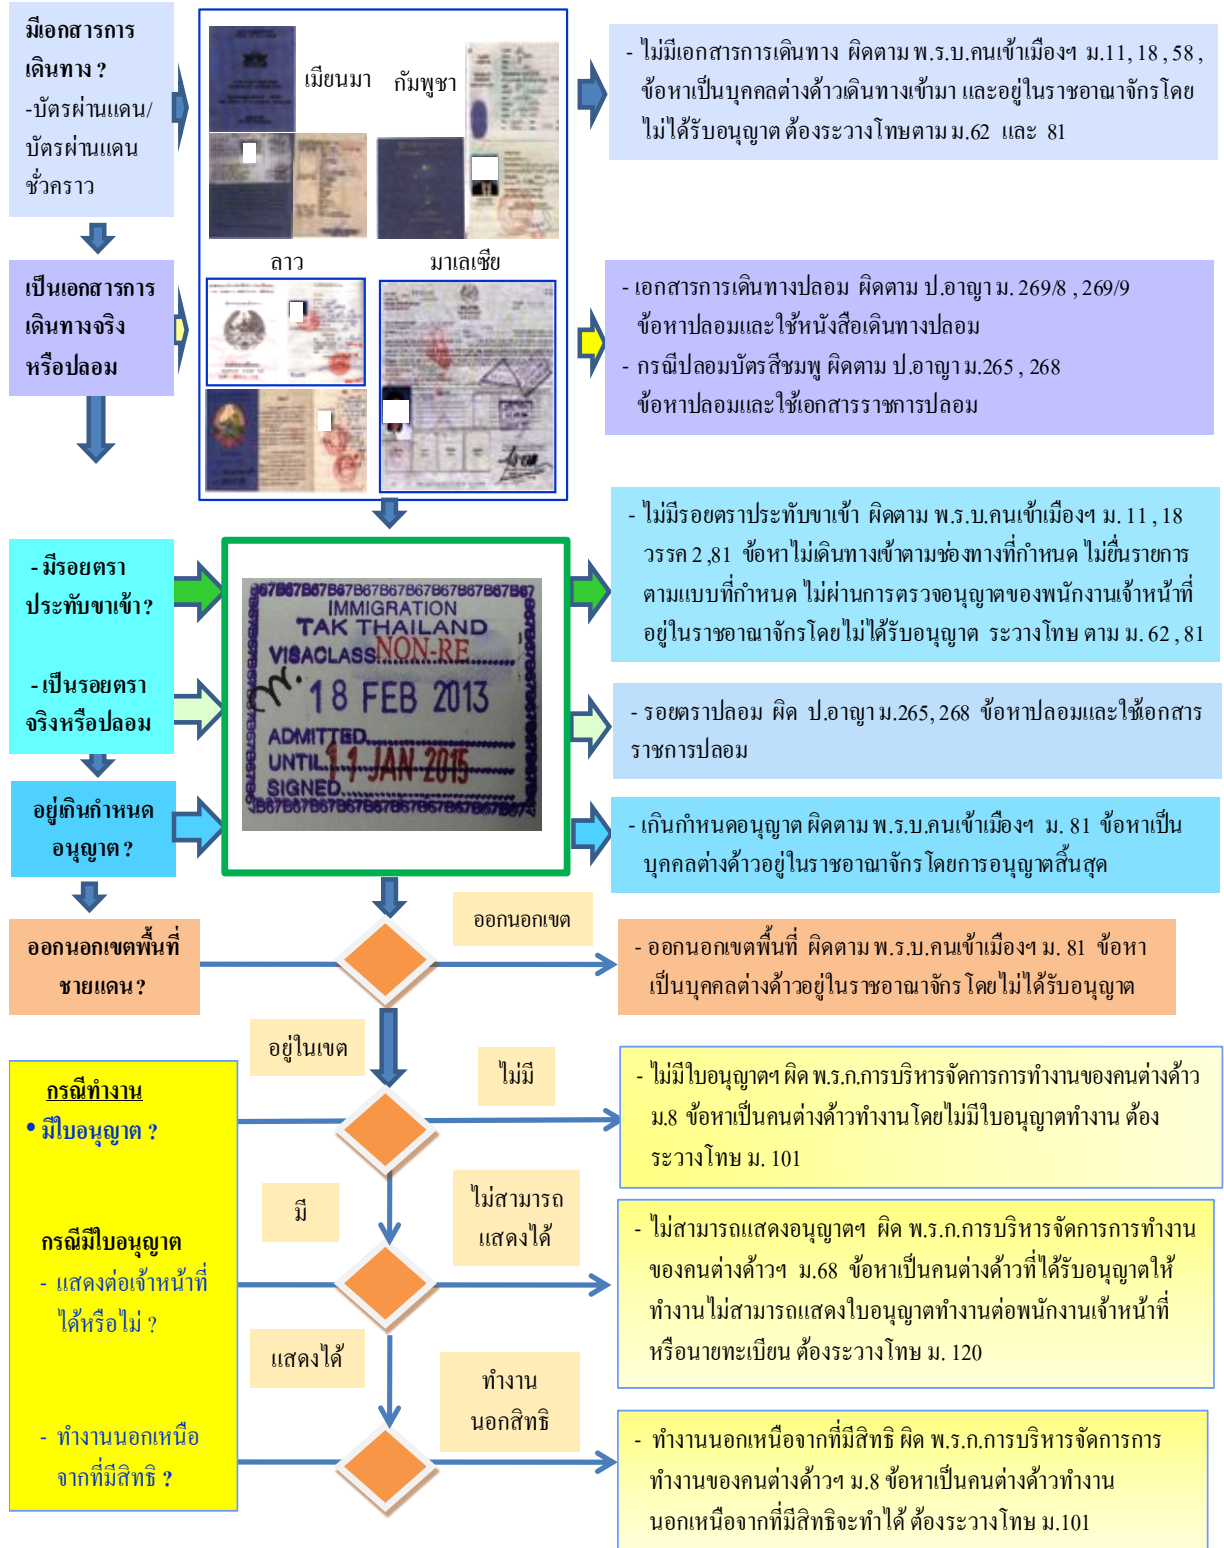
มีเอกสารการเดินทาง ?
-บัตรผ่านแดน/บัตรผ่านแดนชั่วคราว

เมียนมา กัมพูชา

ลาว มาเลเซีย

- ไม่มีเอกสารการเดินทาง ผิดตาม พ.ร.บ.คนเข้าเมืองฯ ม.11, 18, 58, ข้อหาเป็นบุคคลต่างด้าวเดินทางเข้ามา และอยู่ในราชอาณาจักรโดยไม่ได้รับอนุญาต ต้องระวางโทษตาม ม.62 และ 81

เป็นเอกสารการเดินทางจริงหรือปลอม

- เอกสารการเดินทางปลอม ผิดตาม ป.อาญา ม. 269/8 , 269/9 ข้อหาปลอมและใช้หนังสือเดินทางปลอม
- กรณีปลอมบัตรสีชมพู ผิดตาม ป.อาญา ม.265 , 268 ข้อหาปลอมและใช้เอกสารราชการปลอม

- มีรอยตราประทับขาเข้า?

- เป็นรอยตราจริงหรือปลอม

67B67B67B67B67B67B67B67B67B67B67B67
IMMIGRATION
TAK THAILAND
VISACLASS NON-RE
18 FEB 2013
ADMITTED
UNTIL 17 JAN 2015
SIGNED
B67B67B67B67B67B67B67B67B67B67B67

- ไม่มีรอยตราประทับขาเข้า ผิดตาม พ.ร.บ.คนเข้าเมืองฯ ม. 11 , 18 วรรค 2 ,81 ข้อหาไม่เดินทางเข้าตามช่องทางที่กำหนด ไม่ยื่นรายการตามแบบที่กำหนด ไม่ผ่านการตรวจอนุญาตของพนักงานเจ้าหน้าที่ อยู่ในราชอาณาจักรโดยไม่ได้รับอนุญาต ระวางโทษ ตาม ม. 62 , 81

- รอยตราปลอม ผิด ป.อาญา ม.265, 268 ข้อหาปลอมและใช้เอกสารราชการปลอม

อยู่เกินกำหนดอนุญาต ?

- เกินกำหนดอนุญาต ผิดตาม พ.ร.บ.คนเข้าเมืองฯ ม. 81 ข้อหาเป็นบุคคลต่างด้าวอยู่ในราชอาณาจักร โดยการอนุญาตสิ้นสุด

ออกนอกเขตพื้นที่ชายแดน ?

ออกนอกเขต

- ออกนอกเขตพื้นที่ ผิดตาม พ.ร.บ.คนเข้าเมืองฯ ม. 81 ข้อหาเป็นบุคคลต่างด้าวอยู่ในราชอาณาจักร โดยไม่ได้รับอนุญาต

อยู่ในเขต

กรณีทำงาน
• มีใบอนุญาต ?

ไม่มี

- ไม่มีใบอนุญาตฯ ผิด พ.ร.ก.การบริหารจัดการการทำงานของคนต่างด้าว ม.8 ข้อหาเป็นคนต่างด้าวทำงานโดยไม่มีใบอนุญาตทำงาน ต้องระวางโทษ ม. 101

มี

ไม่สามารถแสดงได้

กรณีมีใบอนุญาต
- แสดงต่อเจ้าหน้าที่ได้หรือไม่ ?

- ไม่สามารถแสดงอนุญาตฯ ผิด พ.ร.ก.การบริหารจัดการการทำงานของคนต่างด้าวฯ ม.68 ข้อหาเป็นคนต่างด้าวที่ได้รับอนุญาตให้ทำงานไม่สามารถแสดงใบอนุญาตทำงานต่อพนักงานเจ้าหน้าที่หรือนายทะเบียน ต้องระวางโทษ ม. 120

แสดงได้

ทำงานนอกสิทธิ

- ทำงานนอกเหนือจากที่มีสิทธิ ?

- ทำงานนอกเหนือจากที่มีสิทธิ ผิด พ.ร.ก.การบริหารจัดการการทำงานของคนต่างด้าวฯ ม.8 ข้อหาเป็นคนต่างด้าวทำงานนอกเหนือจากที่มีสิทธิจะทำได้ ต้องระวางโทษ ม.101